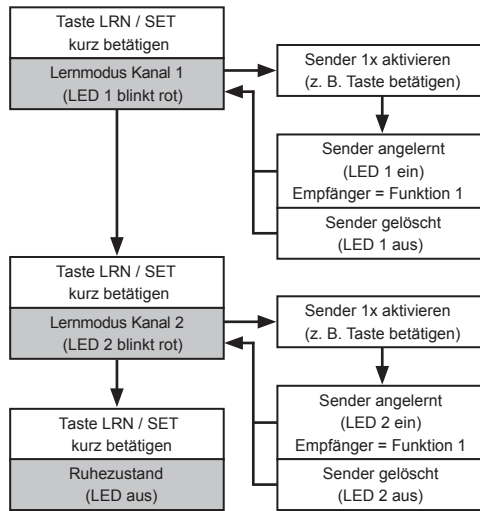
Taste LRN / SET
kurz betätigen

Lernmodus Kanal 1
(LED 1 blinkt rot)

Sender 1x aktivieren
(z. B. Taste betätigen)

Sender angelernt
(LED 1 ein)
Empfänger = Funktion 1

Sender gelöscht
(LED 1 aus)

Taste LRN / SET
kurz betätigen

Lernmodus Kanal 2
(LED 2 blinkt rot)

Sender 1x aktivieren
(z. B. Taste betätigen)

Sender angelernt
(LED 2 ein)
Empfänger = Funktion 1

Sender gelöscht
(LED 2 aus)

Taste LRN / SET
kurz betätigen

Ruhezustand
(LED aus)